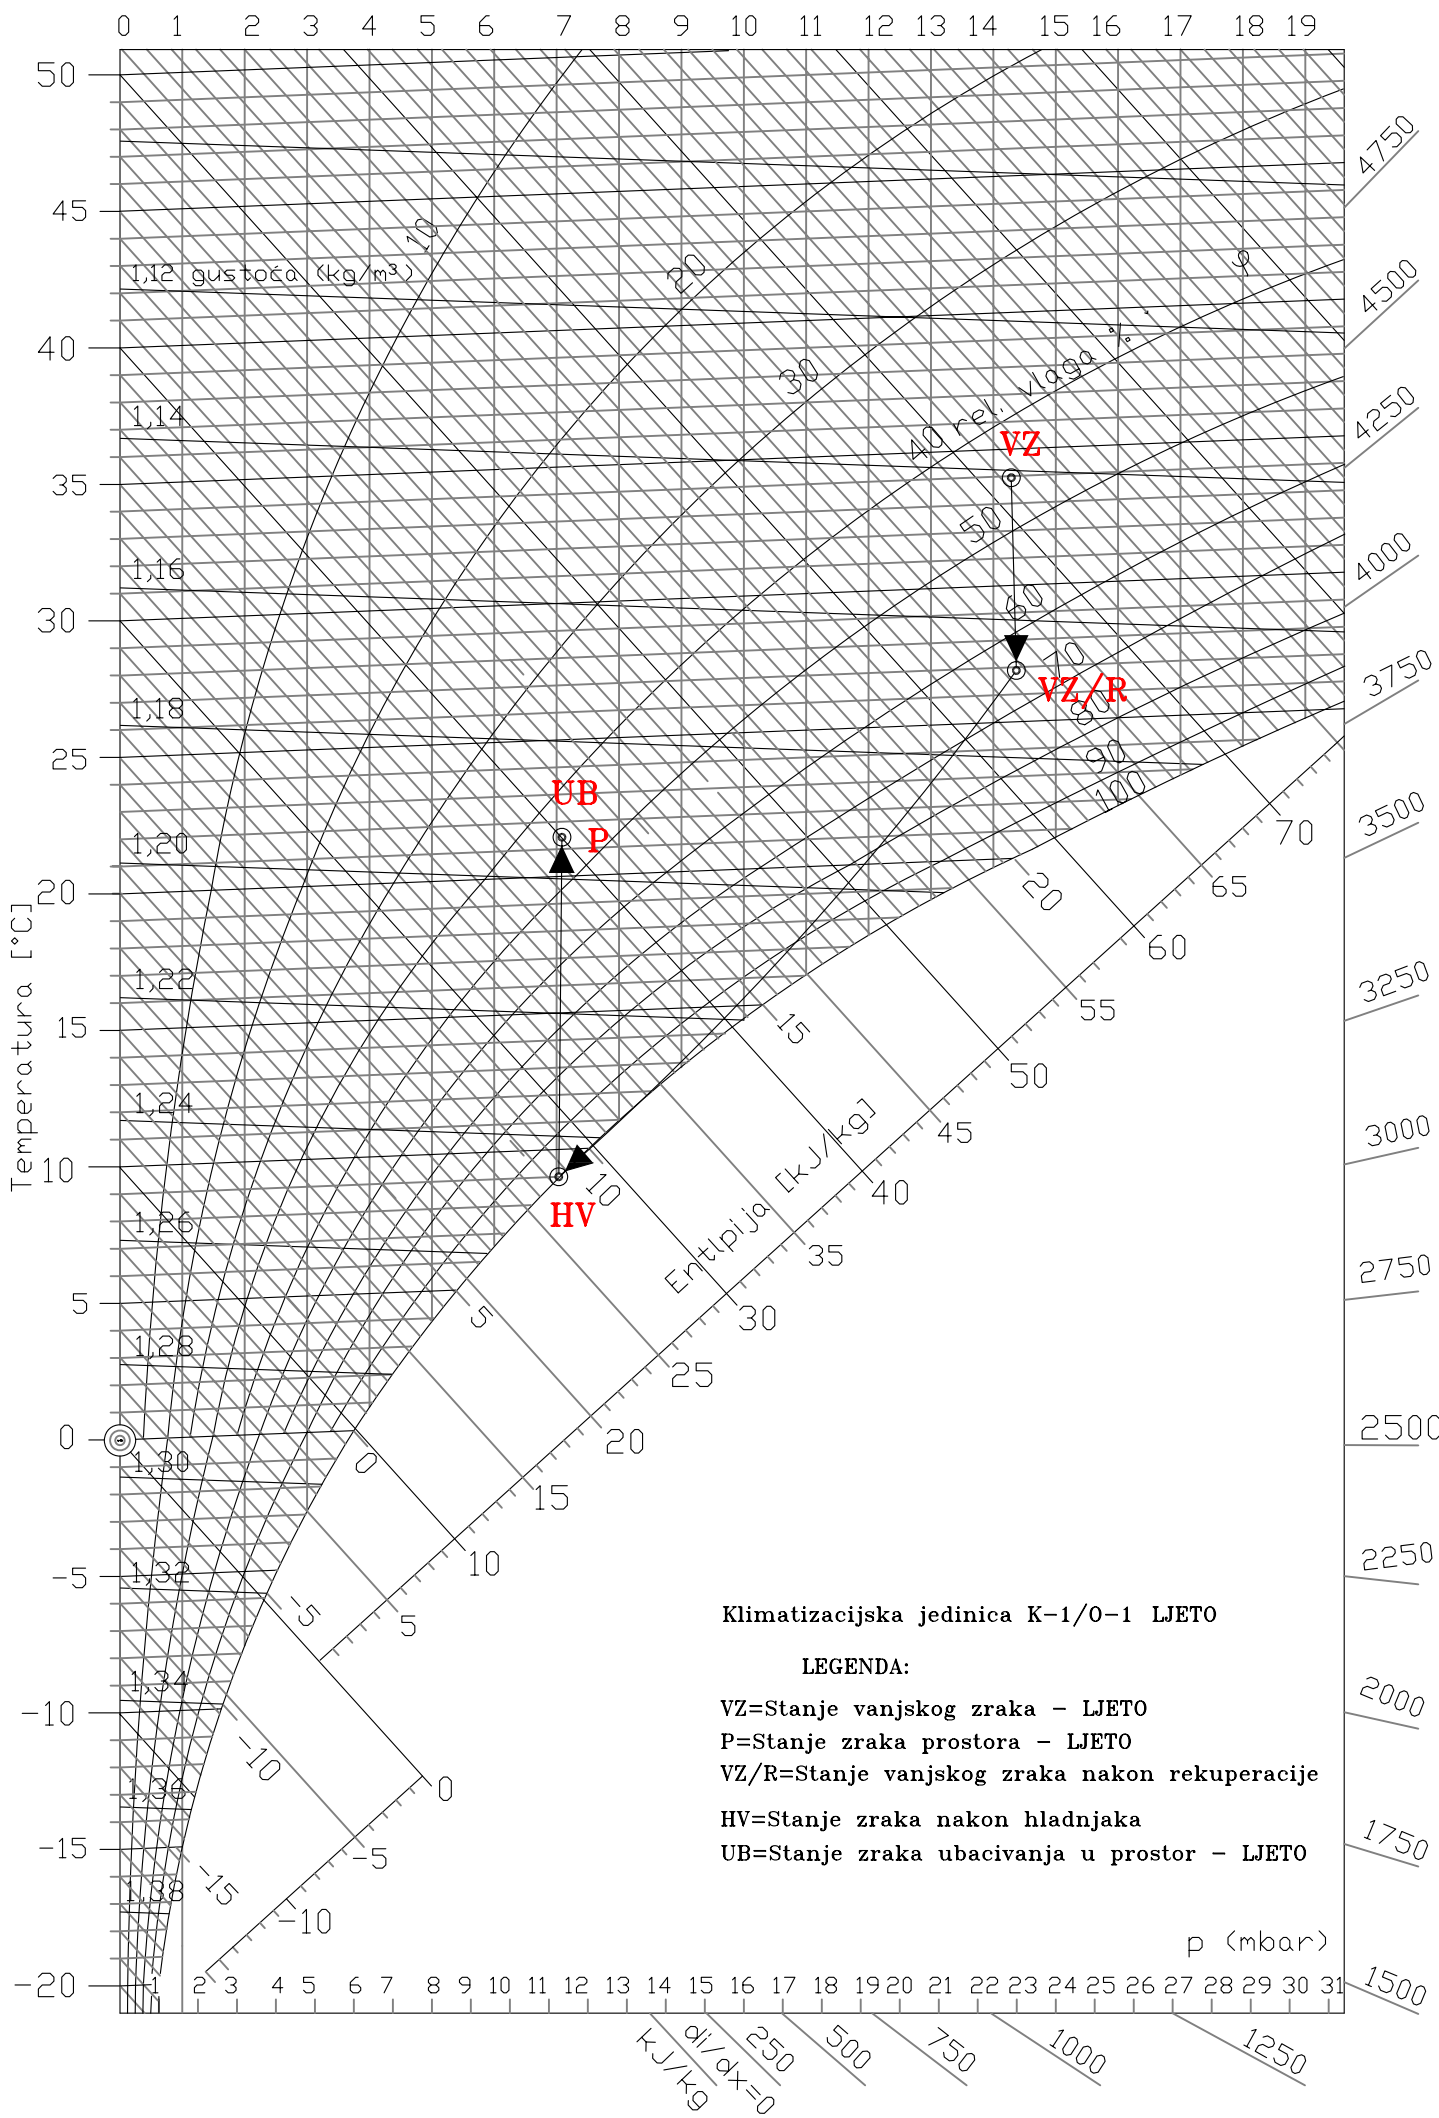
0 1 2 3 4 5 6 7 8 9 10 11 12 13 14 15 16 17 18 19

50
45
40
35
30
25
20
15
10
5
0
-5
−10
−15
−20

Temperatura [°C]

1,12 gustoća (kg/m³)
1,14
1,16
1,18
1,20
1,22
1,24
1,26
1,28
1,30
1,32
1,34
1,36
1,38

10
20
30
40 rel. vlaga %
50
60
70
80
90
100
φ

VZ
VZ/R
UB
P
HV

4750
4500
4250
4000
3750
3500
3250
3000
2750
2500
2250
2000
1750
1500

70
65
60
55
50
45
40
35
30
25
20
15
10
5
0
−5
−10

20
15
10
5
0
-5
−10
−15

Entlpija [kJ/kg]

Klimatizacijska jedinica K-1/0-1 LJETO

LEGENDA:

VZ=Stanje vanjskog zraka - LJETO
P=Stanje zraka prostora - LJETO
VZ/R=Stanje vanjskog zraka nakon rekuperacije
HV=Stanje zraka nakon hladnjaka
UB=Stanje zraka ubacivanja u prostor - LJETO

p (mbar)
1 2 3 4 5 6 7 8 9 10 11 12 13 14 15 16 17 18 19 20 21 22 23 24 25 26 27 28 29 30 31

kJ/kg
di/dx=0
250
500
750
1000
1250